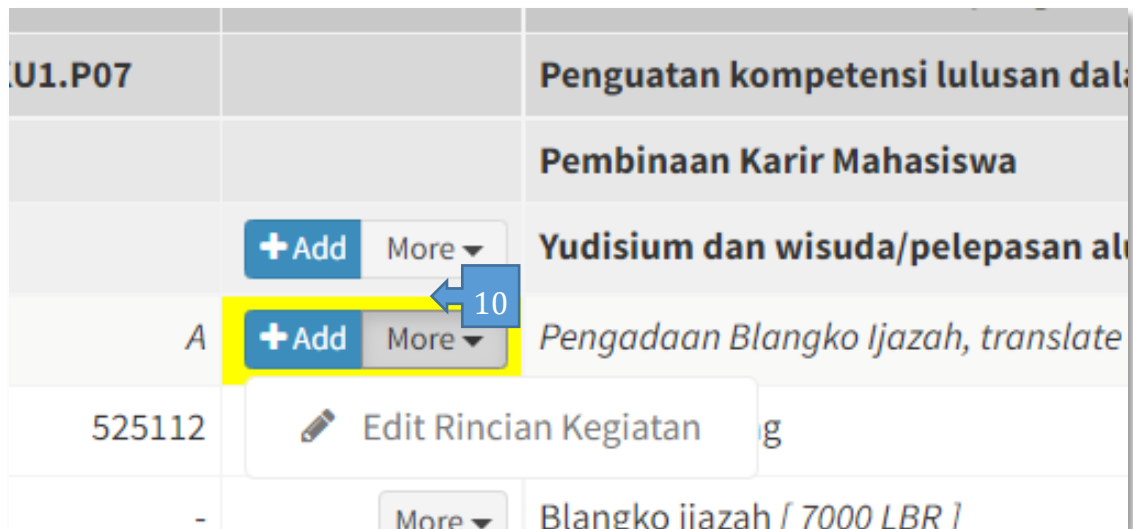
| U1.P07 | | Penguatan kompetensi lulusan dal |
|---|---|---|
| | | Pembinaan Karir Mahasiswa |
| | + Add More | Yudisium dan wisuda/pelepasan al |
| A | + Add More | Pengadaan Blangko Ijazah, translate |
| 525112 | | g |
| - | More | Blangko ijazah [ 7000 LBR ] |

10

Edit Rincian Kegiatan